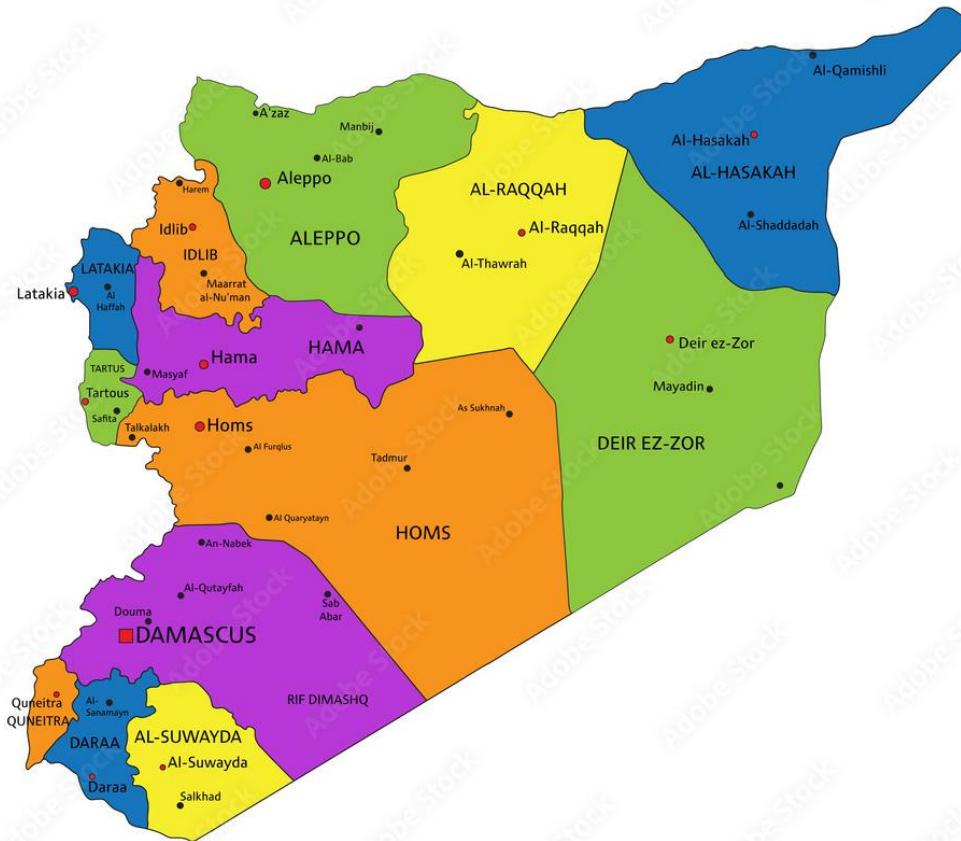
Al-Qamishli
A'zaz
Manbij
Al-Bab
Aleppo
ALEPPO
Harem
Idlib
IDLIB
Maarrat al-Nu'man
AL-RAQQAH
Al-Raqqah
Al-Thawrah
Al-Hasakah
AL-HASAKAH
Al-Shaddadah
LATAKIA
Latakia
Al Haffah
HAMA
Hama
Masyaf
TARTUS
Tartous
Safita
Talkalakh
Homs
Al Furqlus
As Sukhnah
Tadmur
Deir ez-Zor
Mayadin
DEIR EZ-ZOR
Al Quaryatayn
HOMS
An-Nabek
Al-Qutayfah
Douma
Sab Abar
DAMASCUS
RIF DIMASHQ
Quneitra
QUNEITRA
Al-Sanamayn
DARAA
Daraa
AL-SUWAYDA
Al-Suwayda
Salkhad